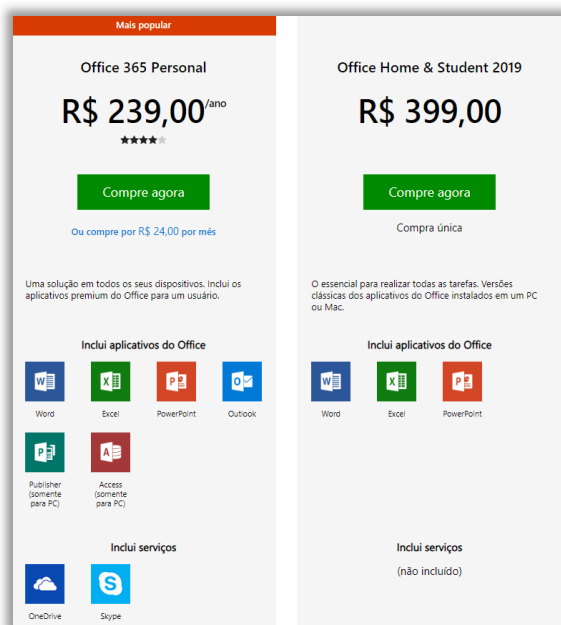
Mais popular

Office 365 Personal

R$ 239,00/ano

Compre agora

Ou compre por R$ 24,00 por mês

Uma solução em todos os seus dispositivos. Inclui os aplicativos premium do Office para um usuário.

Inclui aplicativos do Office

Word

Excel

PowerPoint

Outlook

Publisher (somente para PC)

Access (somente para PC)

Inclui serviços

OneDrive

Skype

Office Home & Student 2019

R$ 399,00

Compre agora

Compra única

O essencial para realizar todas as tarefas. Versões clássicas dos aplicativos do Office instalados em um PC ou Mac.

Inclui aplicativos do Office

Word

Excel

PowerPoint

Inclui serviços

(não incluído)